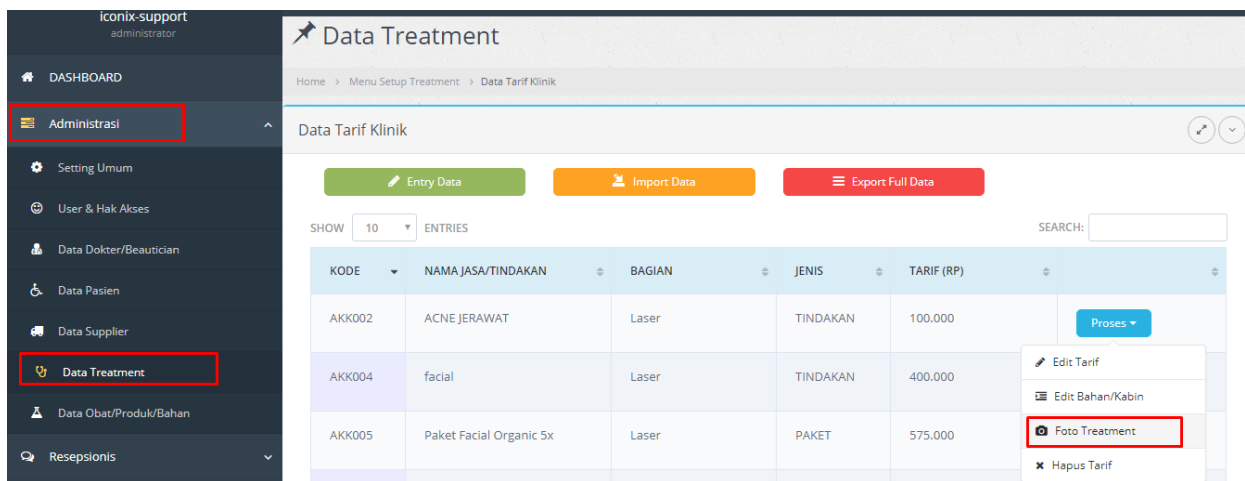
iconix-support
administrator

DASHBOARD

Administrasi

Setting Umum

User & Hak Akses

Data Dokter/Beautician

Data Pasien

Data Supplier

Data Treatment

Data Obat/Produk/Bahan

Resepsionis

Data Treatment

Home > Menu Setup Treatment > Data Tarif Klinik

Data Tarif Klinik

Entry Data Import Data Export Full Data

SHOW 10 ENTRIES

SEARCH:

| KODE | NAMA JASA/TINDAKAN | BAGIAN | JENIS | TARIF (RP) | |
|---|---|---|---|---|---|
| AKK002 | ACNE JERAWAT | Laser | TINDAKAN | 100.000 | Proses |
| AKK004 | facial | Laser | TINDAKAN | 400.000 | |
| AKK005 | Paket Facial Organic 5x | Laser | PAKET | 575.000 | |

Edit Tarif
Edit Bahan/Kabin
Foto Treatment
Hapus Tarif